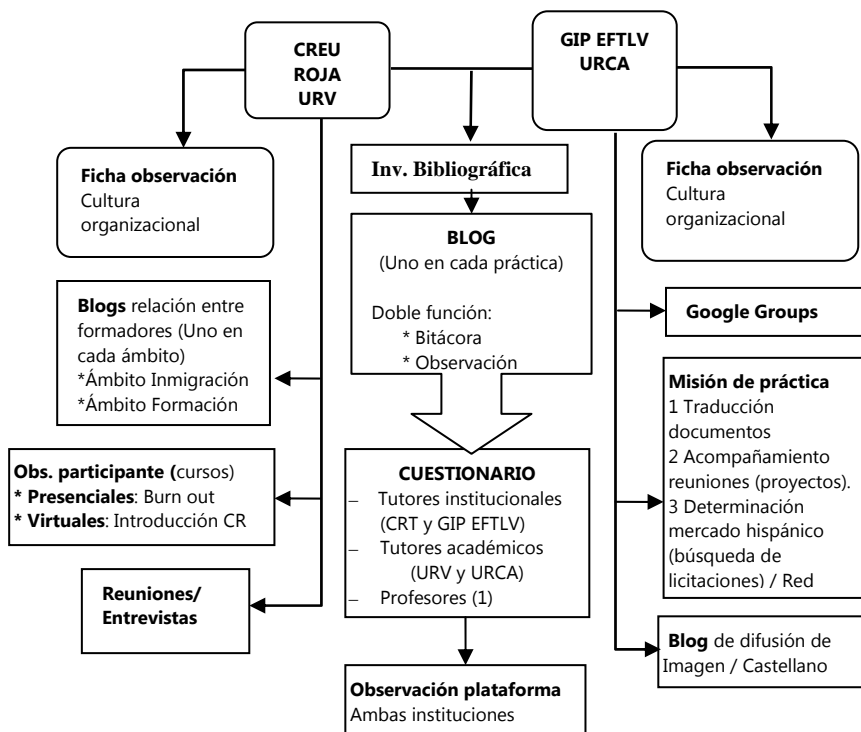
CREU ROJA URV

GIP EFTLV URCA

Ficha observación
Cultura organizacional

Inv. Bibliográfica

Ficha observación
Cultura organizacional

BLOG
(Uno en cada práctica)

Doble función:
* Bitácora
* Observación

Blogs relación entre formadores (Uno en cada ámbito)
*Ámbito Inmigración
*Ámbito Formación

Google Groups

Misión de práctica
1 Traducción documentos
2 Acompañamiento reuniones (proyectos).
3 Determinación mercado hispánico (búsqueda de licitaciones) / Red

Obs. participante (cursos)
* Presenciales: Burn out
* Virtuales: Introducción CR

CUESTIONARIO
– Tutores institucionales (CRT y GIP EFTLV)
– Tutores académicos (URV y URCA)
– Profesores (1)

Reuniones/ Entrevistas

Blog de difusión de Imagen / Castellano

Observación plataforma
Ambas instituciones